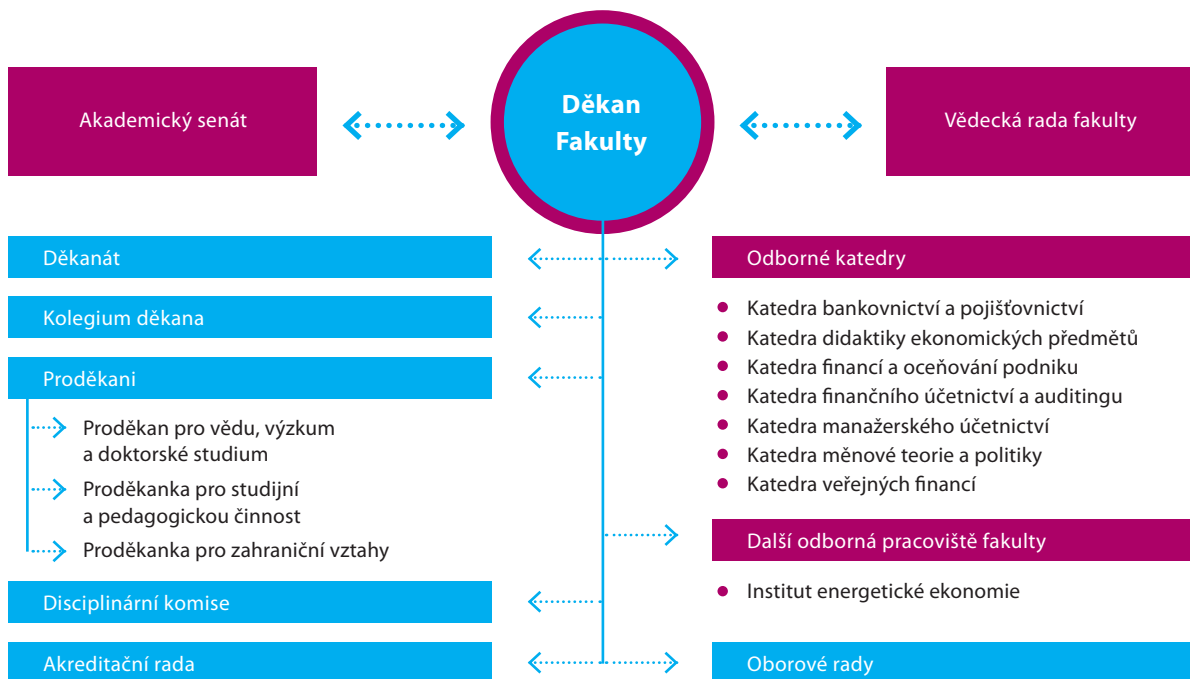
Akademický senát

Děkan Fakulty

Vědecká rada fakulty

Děkanát

Kolegium děkana

Proděkani

Proděkan pro vědu, výzkum a doktorské studium

Proděkanka pro studijní a pedagogickou činnost

Proděkanka pro zahraniční vztahy

Disciplinární komise

Akreditační rada

Odborné katedry

- Katedra bankovnictví a pojišťovnictví
- Katedra didaktiky ekonomických předmětů
- Katedra financí a oceňování podniku
- Katedra finančního účetnictví a auditingu
- Katedra manažerského účetnictví
- Katedra měnové teorie a politiky
- Katedra veřejných financí

Další odborná pracoviště fakulty

- Institut energetické ekonomie

Oborové rady